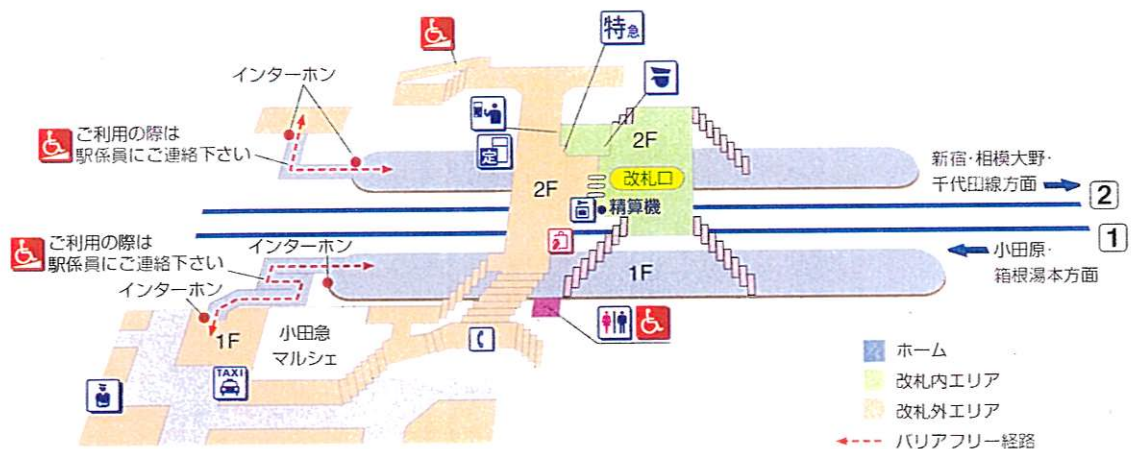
特急

インターホン

ご利用の際は
駅係員にご連絡下さい

2F

2F

改札口

精算機

新宿・相模大野・
千代田線方面

2

1

小田原・
箱根湯本方面

ご利用の際は
駅係員にご連絡下さい

インターホン

インターホン

1F

1F

小田急
マルシェ

TAXI

ホーム
改札内エリア
改札外エリア
バリアフリー経路